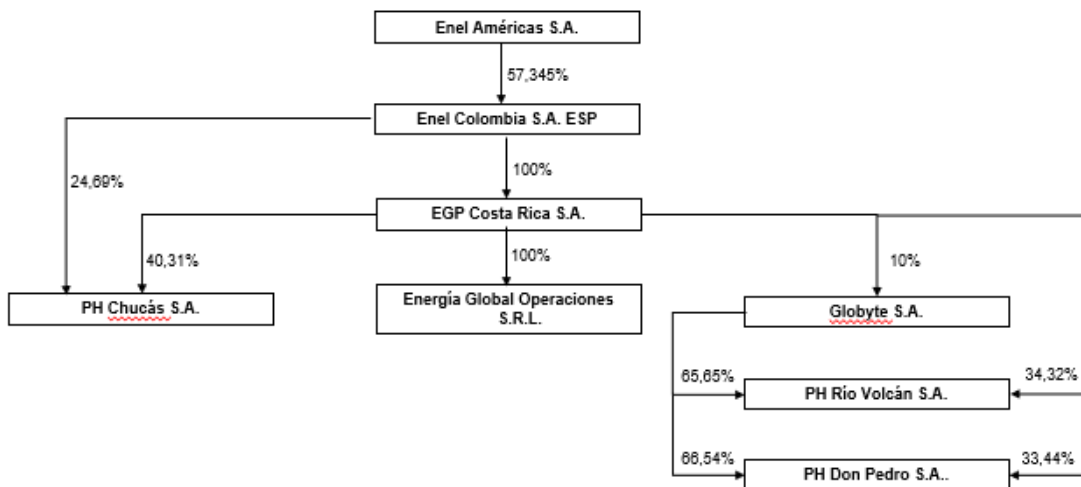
Enel Américas S.A.

57,345%

Enel Colombia S.A. ESP

24,69%

100%

EGP Costa Rica S.A.

40,31%

100%

10%

PH Chucás S.A.

Energía Global Operaciones S.R.L.

Globyte S.A.

65,65%

34,32%

PH Río Volcán S.A.

66,54%

33,44%

PH Don Pedro S.A..